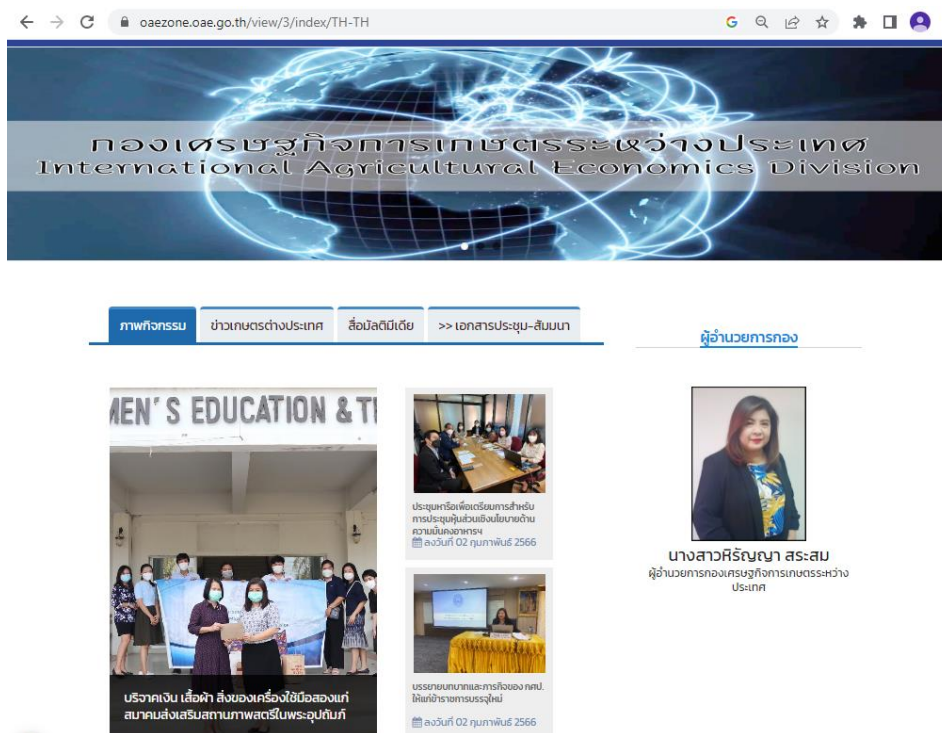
oaezone.oae.go.th/view/3/index/TH-TH

กองเศรษฐกิจการเกษตรระหว่างประเทศ
International Agricultural Economics Division

ภาพกิจกรรม | ข่าวเกษตรต่างประเทศ | สื่อมัลติมีเดีย | >> เอกสารประชุม-สัมมนา

ผู้อำนวยการกอง

MEN'S EDUCATION & T

บริจาคเงิน เสื้อผ้า สิ่งของเครื่องใช้มือสองแก่สมาคมส่งเสริมสถานภาพสตรีในพระอุปถัมภ์

ประชุมหารือเพื่อเตรียมการสำหรับการประชุมหุ้นส่วนเชิงนโยบายด้านความมั่นคงอาหาร
ลงวันที่ 02 กุมภาพันธ์ 2566

บรรยายบทบาทและภารกิจของ กศป. ให้แก่ข้าราชการบรรจุใหม่
ลงวันที่ 02 กุมภาพันธ์ 2566

นางสาวหิรัญญา สระสม
ผู้อำนวยการกองเศรษฐกิจการเกษตรระหว่างประเทศ